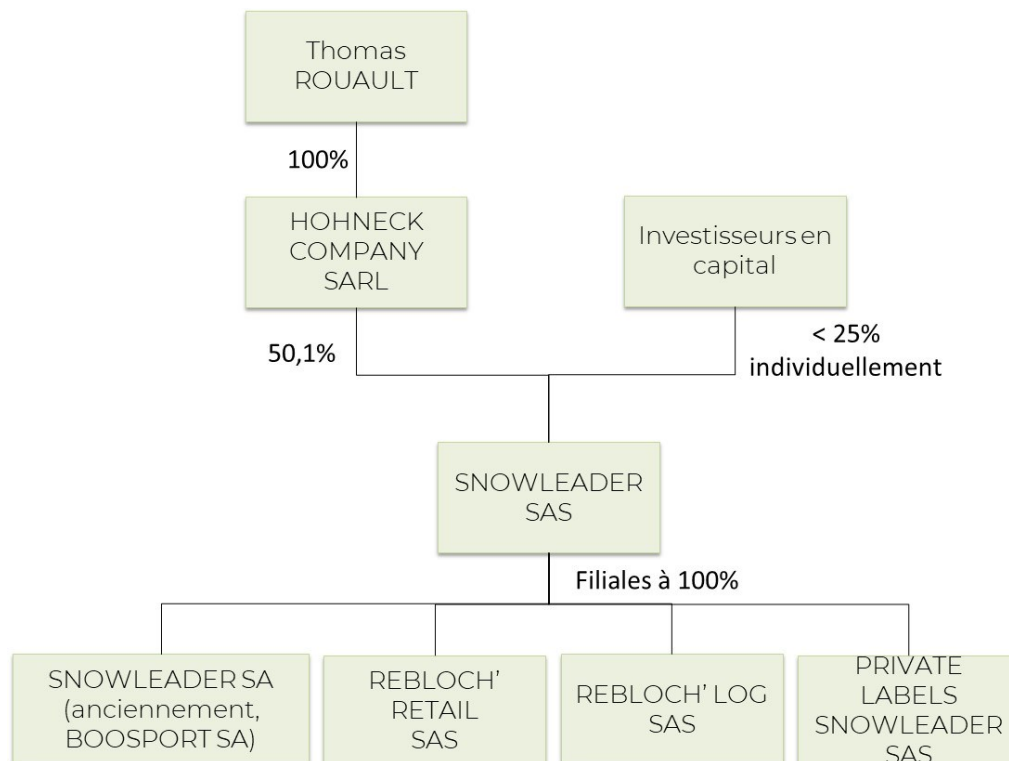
Thomas ROUAULT

100%

HOHNECK COMPANY SARL

Investisseurs en capital

50,1%

< 25% individuellement

SNOWLEADER SAS

Filiales à 100%

SNOWLEADER SA (anciennement, BOOSPORT SA)

REBLOCH' RETAIL SAS

REBLOCH' LOG SAS

PRIVATE LABELS SNOWLEADER SAS